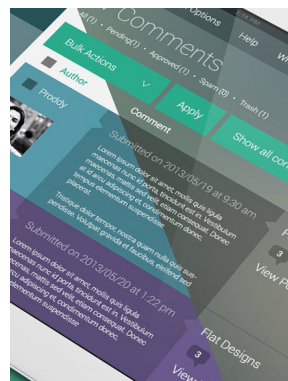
Comments

Options Help W

All(4) • Pending(1) • Approved (1) • Spam (0) • Trash (1)

Bulk Actions

Apply

Show all co

Author

Comment

Proddy

Submitted on 2013/05/19 at 9:30 am

Lorem ipsum dolor sit amet, mollis quis ligula maecenas nunc id porta, tincidunt est in. Vestibulum maecenas mattis sed vestibulum vel. Donec id tellus at adipiscing id congue elementum donec, tempus elementum suspendisse placerat.

Tristique dolor tempor nostra quam nulla quis suscipit vitae, sed id ut faucibus eleifend sed pede. Volutpat gravida et faucibus.

Submitted on 2013/05/20 at 1:22 pm

Lorem ipsum dolor sit amet, mollis quis ligula maecenas nunc id porta, tincidunt est in. Vestibulum maecenas mattis sed vestibulum vel. Donec id tellus at adipiscing id congue elementum donec, tempus elementum suspendisse.

3

View P

Flat Designs

3

View